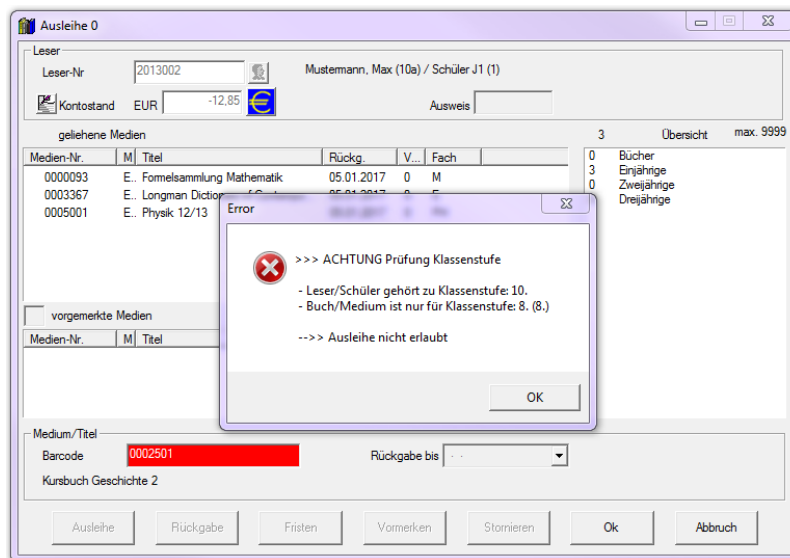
Ausleihe 0

Leser

Leser-Nr 2013002 Mustermann, Max (10a) / Schüler J1 (1)

Kontostand EUR -12,85

Ausweis

geliehene Medien

3 Übersicht max. 9999

| Medien-Nr. | M | Titel | Rückg. | V... | Fach |
|---|---|---|---|---|---|
| 0000093 | E.. | Formelsammlung Mathematik | 05.01.2017 | 0 | M |
| 0003367 | E.. | Longman Diction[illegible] | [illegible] | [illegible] | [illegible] |
| 0005001 | E.. | Physik 12/13 | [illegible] | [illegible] | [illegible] |

0 Bücher
3 Einjährige
0 Zweijährige
Dreijährige

vorgemerkte Medien

| Medien-Nr. | M | Titel |
|---|---|---|

Error

>>> ACHTUNG Prüfung Klassenstufe

- Leser/Schüler gehört zu Klassenstufe: 10.
- Buch/Medium ist nur für Klassenstufe: 8. (8.)

-->> Ausleihe nicht erlaubt

OK

Medium/Titel

Barcode 0002501

Rückgabe bis . .

Kursbuch Geschichte 2

Ausleihe Rückgabe Fristen Vormerken Stornieren Ok Abbruch